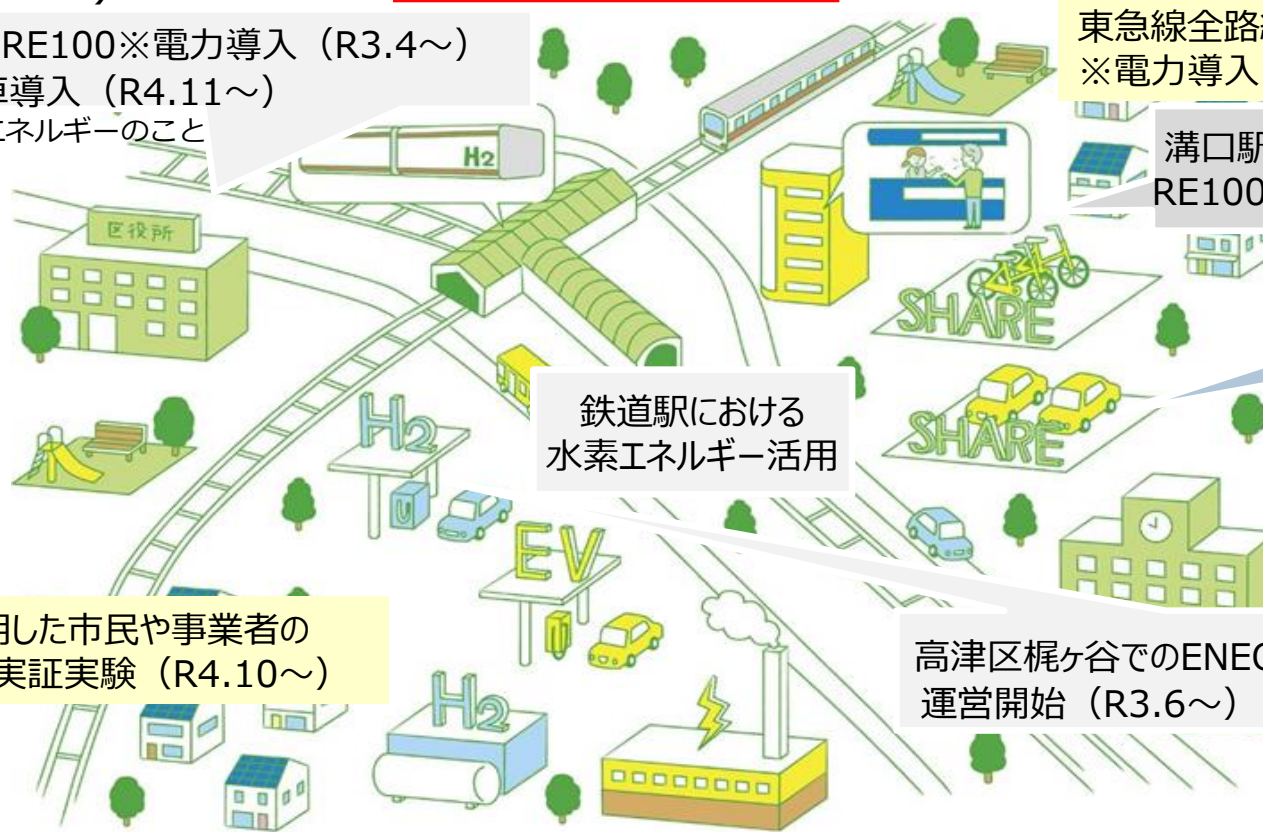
RE100※電力導入（R3.4～）
車導入（R4.11～）
エネルギーのこと

東急線全路線
※電力導入

H2

溝口駅
RE100

区役所

SHARE

SHARE

鉄道駅における
水素エネルギー活用

H2

EV

用した市民や事業者の
実証実験（R4.10～）

高津区梶ヶ谷でのENEO
運営開始（R3.6～）

H2